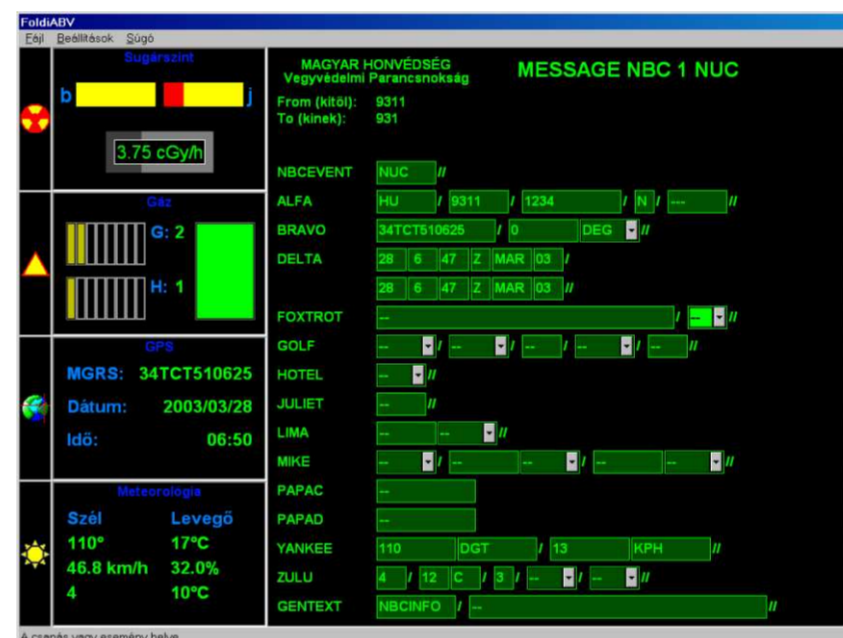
FoldiABV
Fájl Beállítások Súgó

Sugárszint
b j
3.75 cGy/h

Gáz
G: 2
H: 1

GPS
MGRS: 34TCT510625
Dátum: 2003/03/28
Idő: 06:50

Meteorológia
Szél Levegő
110° 17°C
46.8 km/h 32.0%
4 10°C

MAGYAR HONVÉDSÉG
Vegyvédelmi Parancsnokság
MESSAGE NBC 1 NUC
From (kitől): 9311
To (kinek): 931

NBCEVENT NUC //
ALFA HU / 9311 / 1234 / N / --- //
BRAVO 34TCT510625 / 0 DEG //
DELTA 28 6 47 Z MAR 03 /
28 6 47 Z MAR 03 //
FOXTROT -- / -- //
GOLF -- / -- / -- / -- / -- //
HOTEL -- //
JULIET -- //
LIMA -- -- //
MIKE -- / -- -- / -- -- //
PAPAC --
PAPAD --
YANKEE 110 DGT / 13 KPH //
ZULU 4 / 12 C / 3 / -- / -- //
GENTEXT NBCINFO / -- //

A csapás vagy esemény helye